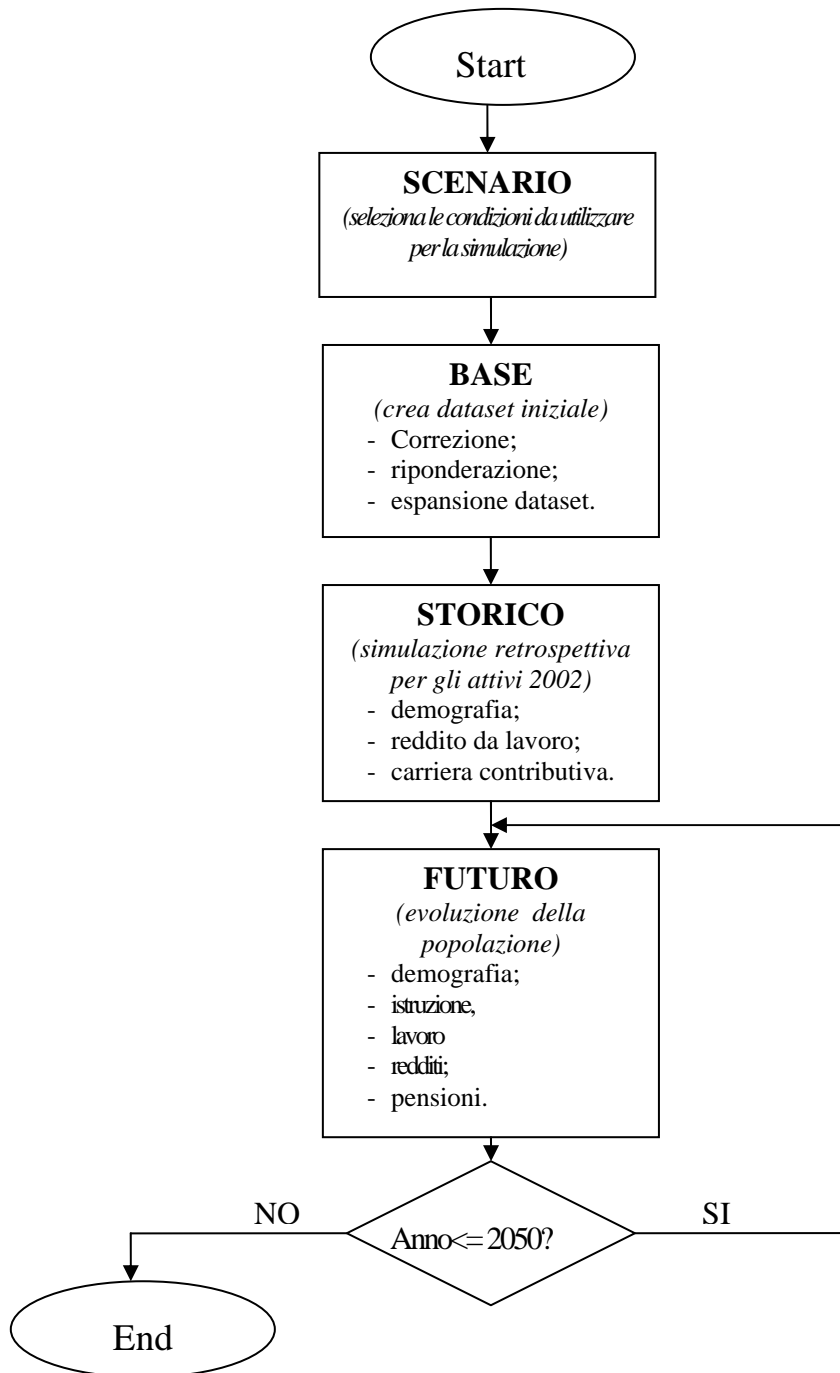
Start

SCENARIO
*(seleziona le condizioni da utilizzare per la simulazione)*

BASE
*(crea dataset iniziale)*
- Correzione;
- riponderazione;
- espansione dataset.

STORICO
*(simulazione retrospettiva per gli attivi 2002)*
- demografia;
- reddito da lavoro;
- carriera contributiva.

FUTURO
*(evoluzione della popolazione)*
- demografia;
- istruzione,
- lavoro
- redditi;
- pensioni.

NO

Anno<=2050?

SI

End